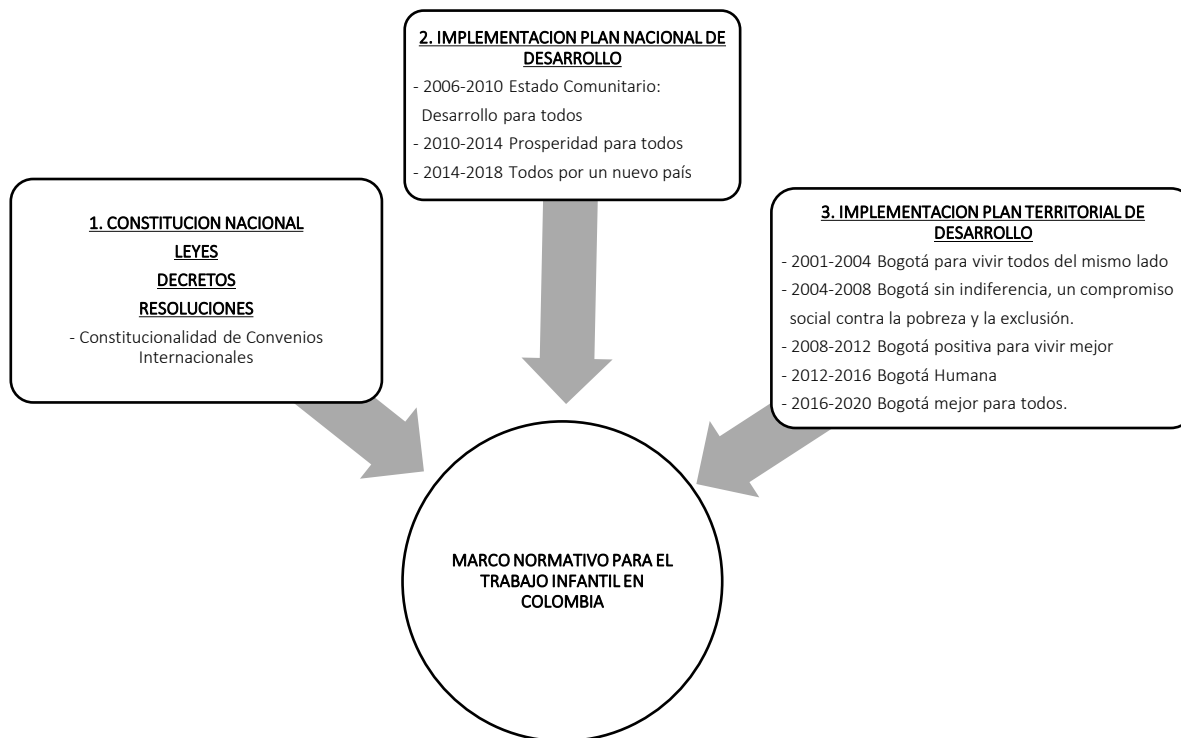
2. IMPLEMENTACION PLAN NACIONAL DE DESARROLLO

- 2006-2010 Estado Comunitario: Desarrollo para todos
- 2010-2014 Prosperidad para todos
- 2014-2018 Todos por un nuevo país

1. CONSTITUCION NACIONAL

LEYES

DECRETOS

RESOLUCIONES

- Constitucionalidad de Convenios Internacionales

3. IMPLEMENTACION PLAN TERRITORIAL DE DESARROLLO

- 2001-2004 Bogotá para vivir todos del mismo lado
- 2004-2008 Bogotá sin indiferencia, un compromiso social contra la pobreza y la exclusión.
- 2008-2012 Bogotá positiva para vivir mejor
- 2012-2016 Bogotá Humana
- 2016-2020 Bogotá mejor para todos.

MARCO NORMATIVO PARA EL TRABAJO INFANTIL EN COLOMBIA